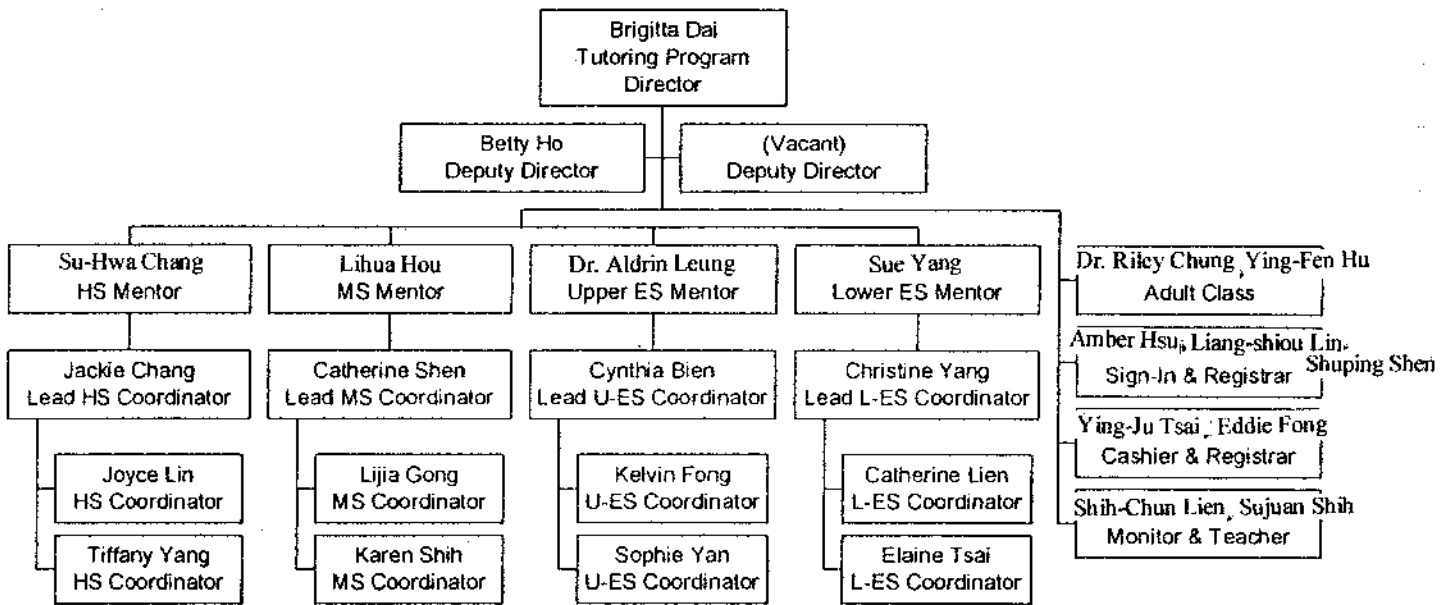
Brigitta Dai
Tutoring Program
Director

Betty Ho
Deputy Director

(Vacant)
Deputy Director

Su-Hwa Chang
HS Mentor

Jackie Chang
Lead HS Coordinator

Joyce Lin
HS Coordinator

Tiffany Yang
HS Coordinator

Lihua Hou
MS Mentor

Catherine Shen
Lead MS Coordinator

Lijia Gong
MS Coordinator

Karen Shih
MS Coordinator

Dr. Aldrin Leung
Upper ES Mentor

Cynthia Bien
Lead U-ES Coordinator

Kelvin Fong
U-ES Coordinator

Sophie Yan
U-ES Coordinator

Sue Yang
Lower ES Mentor

Christine Yang
Lead L-ES Coordinator

Catherine Lien
L-ES Coordinator

Elaine Tsai
L-ES Coordinator

Dr. Riley Chung, Ying-Fen Hu
Adult Class

Amber Hsu, Liang-shiou Lin, Shuping Shen
Sign-In & Registrar

Ying-Ju Tsai, Eddie Fong
Cashier & Registrar

Shih-Chun Lien, Sujuan Shih
Monitor & Teacher